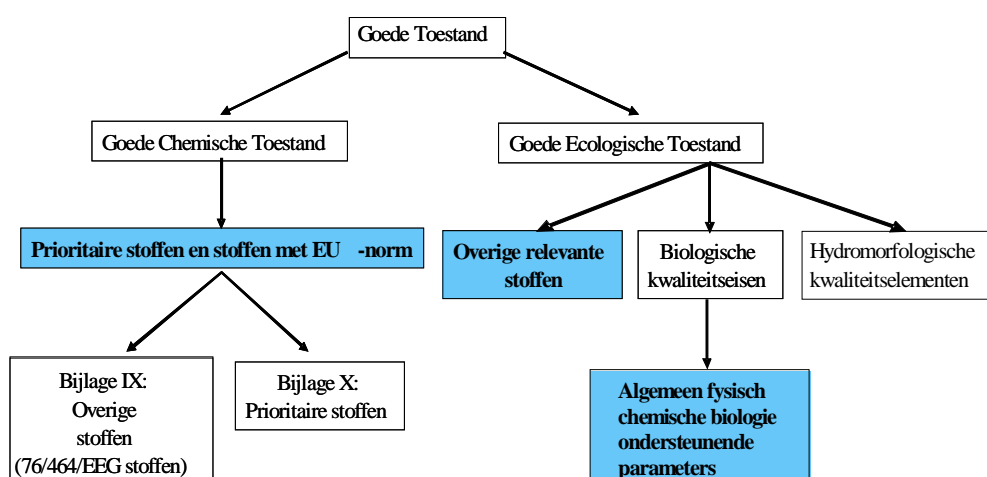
Goede Toestand

Goede Chemische Toestand

Goede Ecologische Toestand

Prioritaire stoffen en stoffen met EU -norm

Overige relevante stoffen

Biologische kwaliteitseisen

Hydromorfologische kwaliteitselementen

Bijlage IX: Overige stoffen (76/464/EEG stoffen)

Bijlage X: Prioritaire stoffen

Algemeen fysisch chemische biologie ondersteunende parameters